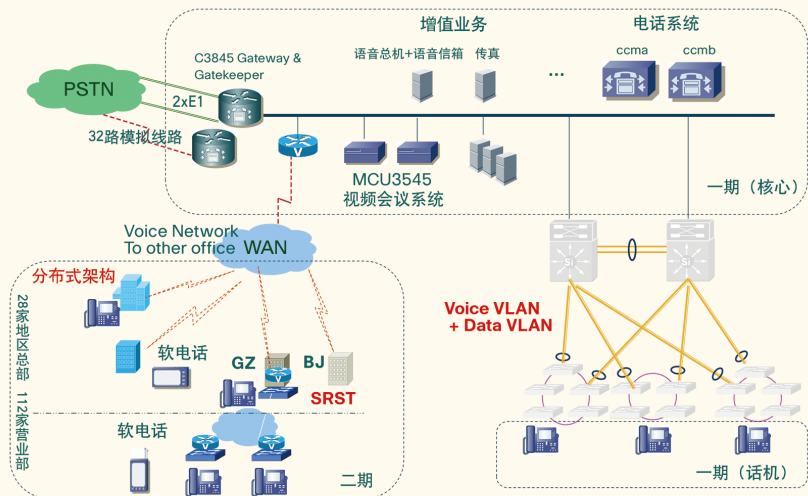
增值业务

电话系统

C3845 Gateway & Gatekeeper

语音总机+语音信箱

传真

...

ccma

ccmb

PSTN

2xE1

32路模拟线路

MCU3545
视频会议系统

一期（核心）

Voice Network
To other office

WAN

分布式架构

28家地区总部

软电话

GZ

BJ

SRST

112家营业部

软电话

二期

Voice VLAN
+ Data VLAN

一期（话机）